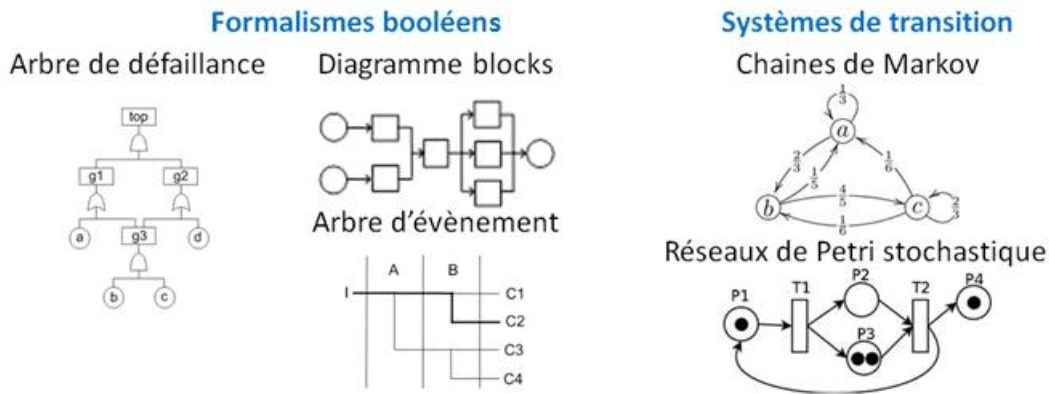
Formalismes booléens

Arbre de défaillance

top

g1

g2

a

g3

d

b

c

Diagramme blocks

Arbre d'évènement

A

B

I

C1

C2

C3

C4

Systèmes de transition

Chaines de Markov

$\frac{1}{3}$

$a$

$\frac{2}{3}$

$\frac{1}{5}$

$\frac{1}{6}$

$b$

$\frac{4}{5}$

$c$

$\frac{2}{3}$

$\frac{1}{6}$

Réseaux de Petri stochastique

P1

T1

P2

T2

P4

P3